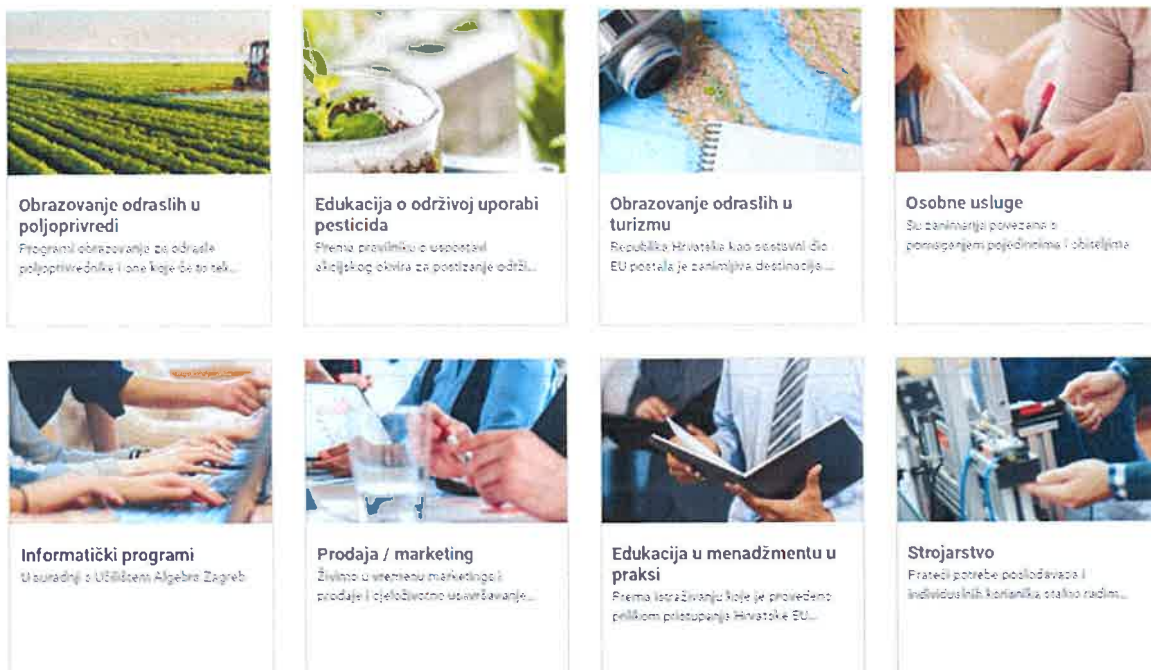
Obrazovanje odraslih u poljoprivredi
Programi obrazovanja za odrasle poljoprivrednike i one koje će to tek...

Edukacija o održivoj uporabi pesticida
Prema pravilniku o uspostavi akcijskog okvira za postizanje održi...

Obrazovanje odraslih u turizmu
Republika Hrvatska kao sastavni dio EU postala je zanimljiva destinacija ...

Osobne usluge
Su zanimanja povezana s pomaganjem pojedincima i obiteljima

Informatički programi
U suradnji s Učilištem Algebra Zagreb

Prodaja / marketing
Živimo u vremenu marketinga i prodaje i cjeloživotno usavršavanje...

Edukacija u menadžmentu u praksi
Prema istraživanju koje je provedeno prilikom pristupanja Hrvatske EU...

Strojarstvo
Prateći potrebe poslodavaca i individualnih korisnika stalno radimo...